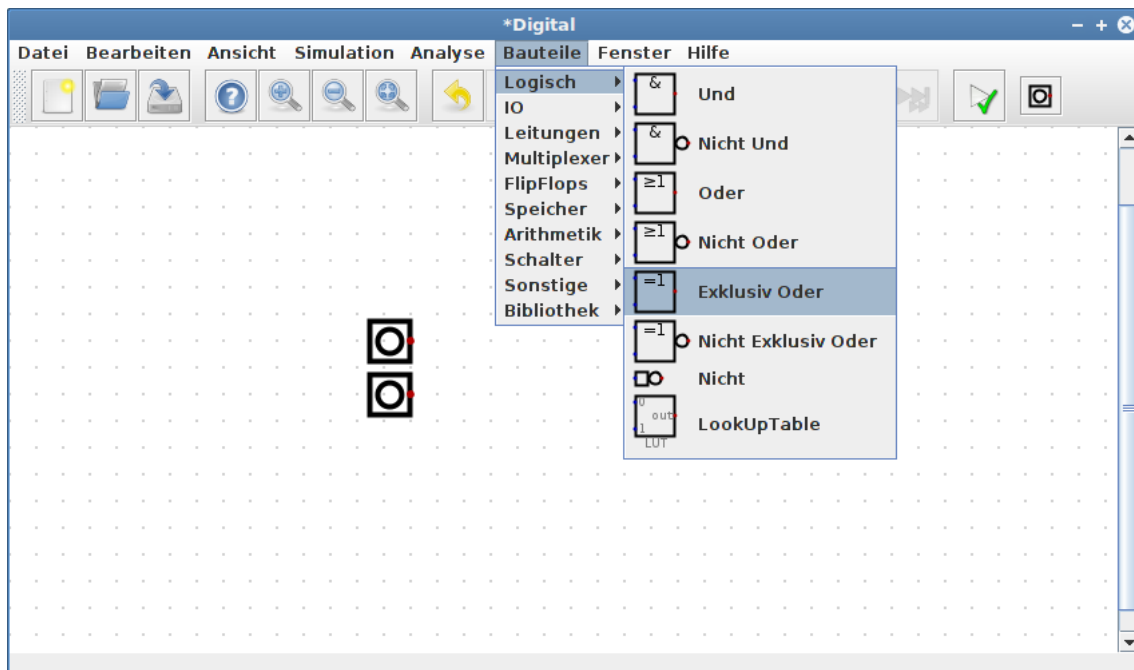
*Digital

Datei Bearbeiten Ansicht Simulation Analyse Bauteile Fenster Hilfe

Logisch
IO
Leitungen
Multiplexer
FlipFlops
Speicher
Arithmetik
Schalter
Sonstige
Bibliothek

&
Und
&
Nicht Und
≥1
Oder
≥1
Nicht Oder
=1
Exklusiv Oder
=1
Nicht Exklusiv Oder
Nicht
0
out
1
LUT
LookUpTable